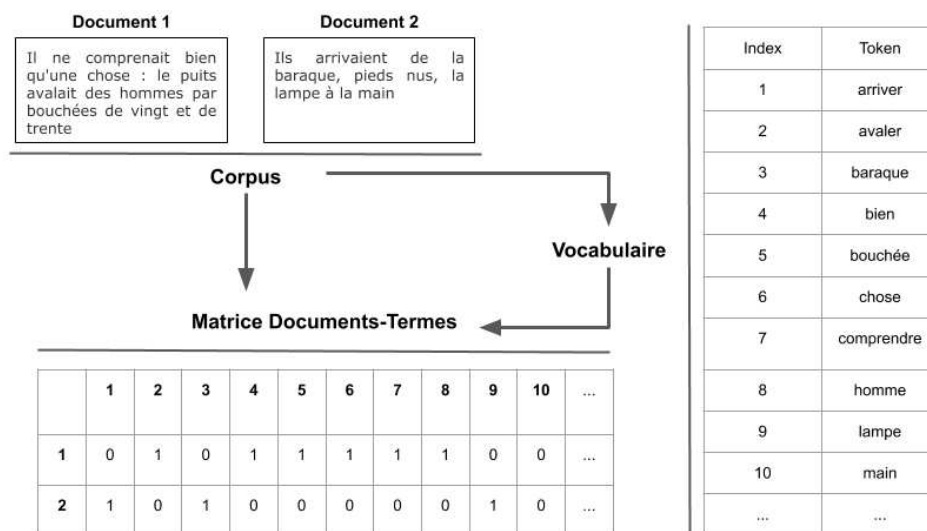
Document 1

Il ne comprenait bien qu'une chose : le puits avalait des hommes par bouchées de vingt et de trente

Document 2

Ils arrivaient de la baraque, pieds nus, la lampe à la main

Corpus

Vocabulaire

Matrice Documents-Termes

| | 1 | 2 | 3 | 4 | 5 | 6 | 7 | 8 | 9 | 10 | ... |
|---|---|---|---|---|---|---|---|---|---|---|---|
| 1 | 0 | 1 | 0 | 1 | 1 | 1 | 1 | 1 | 0 | 0 | ... |
| 2 | 1 | 0 | 1 | 0 | 0 | 0 | 0 | 0 | 1 | 0 | ... |

| Index | Token |
|---|---|
| 1 | arriver |
| 2 | avaler |
| 3 | baraque |
| 4 | bien |
| 5 | bouchée |
| 6 | chose |
| 7 | comprendre |
| 8 | homme |
| 9 | lampe |
| 10 | main |
| ... | ... |